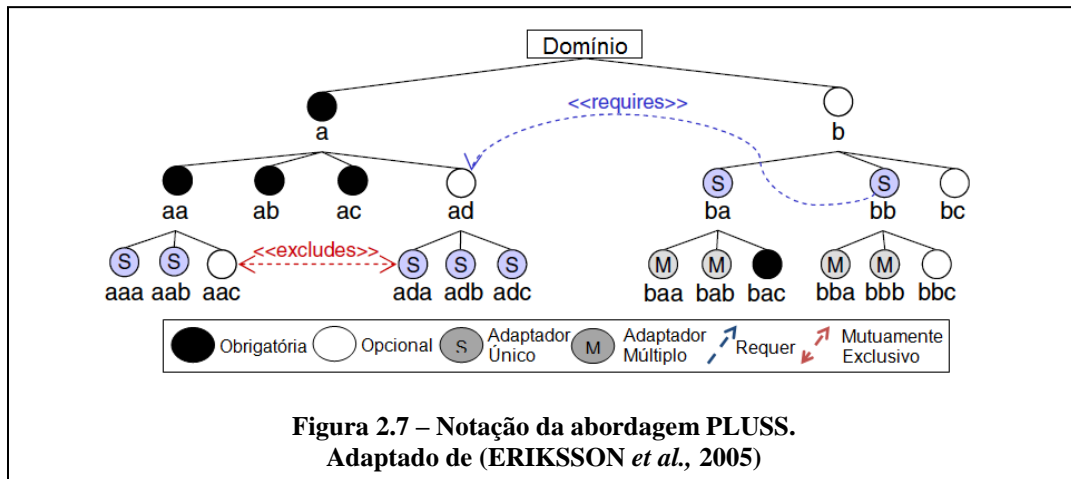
Domínio

a

b

<<requires>>

aa ab ac ad

S ba

S bb

bc

S aaa S aab aac

<<excludes>>

S ada S adb S adc

M baa M bab bac

M bba M bbb bbc

Obrigatória Opcional S Adaptador Único M Adaptador Múltiplo Requer Mutuamente Exclusivo

Figura 2.7 – Notação da abordagem PLUSS. Adaptado de (ERIKSSON *et al.,* 2005)